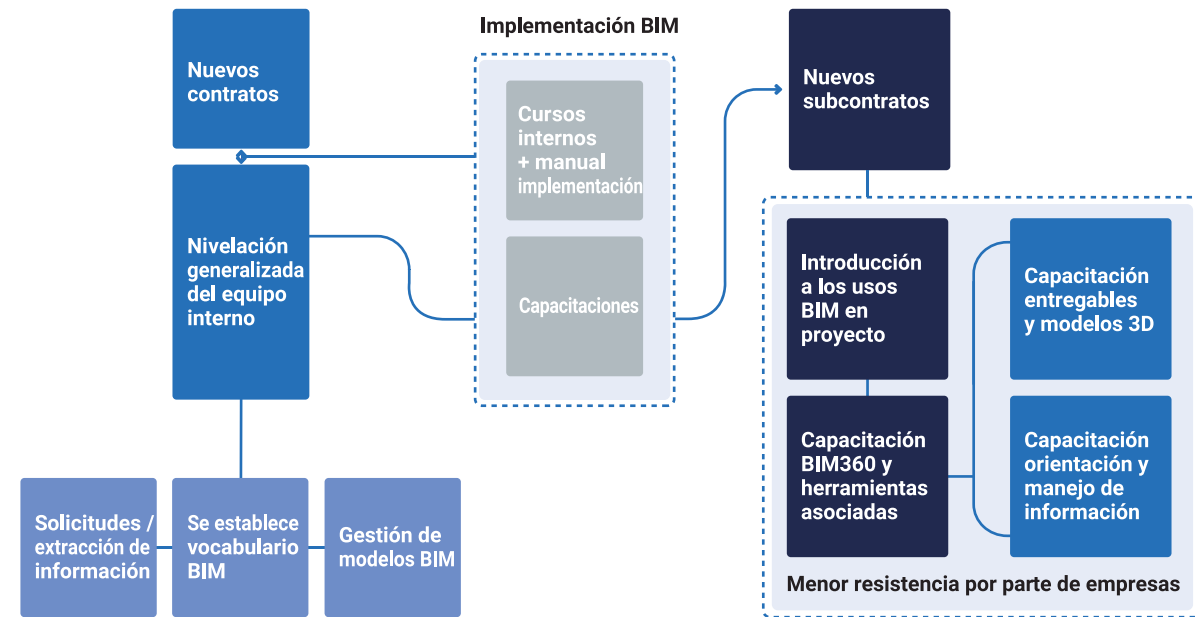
Implementación BIM

Nuevos contratos

Cursos internos + manual implementación

Capacitaciones

Nuevos subcontratos

Nivelación generalizada del equipo interno

Introducción a los usos BIM en proyecto

Capacitación entregables y modelos 3D

Capacitación BIM360 y herramientas asociadas

Capacitación orientación y manejo de información

Solicitudes / extracción de información

Se establece vocabulario BIM

Gestión de modelos BIM

Menor resistencia por parte de empresas